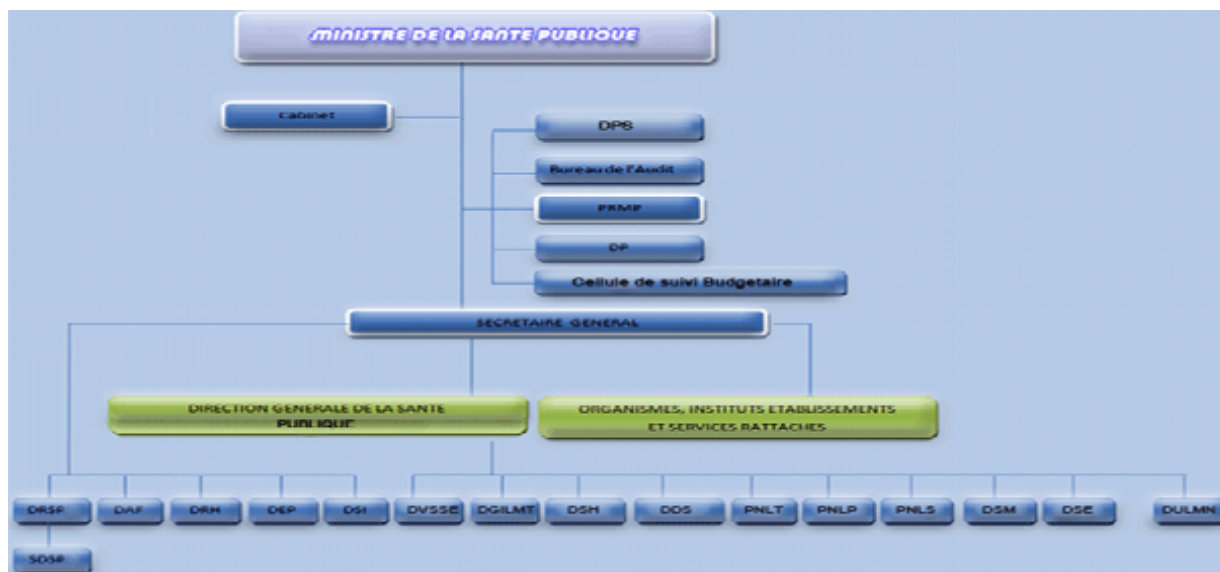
MINISTRE DE LA SANTE PUBLIQUE

Cabinet

DPS

Bureau de l'Audit

PRMP

DP

Cellule de suivi Budgetaire

SECRETAIRE GENERAL

DIRECTION GENERALE DE LA SANTE PUBLIQUE

ORGANISMES, INSTITUTS ETABLISSEMENTS ET SERVICES RATTACHES

DRSP
DAF
DRH
DEP
DSI
DVSSE
DGILMT
DSH
DOS
PNLT
PNLP
PNLS
DSM
DSE
DULMN

SDSP